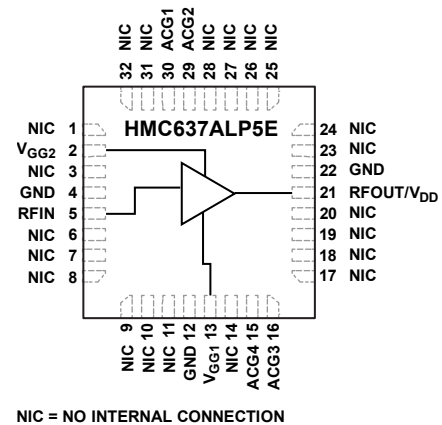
32 NIC
31 NIC
30 ACG1
29 ACG2
28 NIC
27 NIC
26 NIC
25 NIC

HMC637ALP5E

NIC 1
$V_{GG2}$ 2
NIC 3
GND 4
RFIN 5
NIC 6
NIC 7
NIC 8

24 NIC
23 NIC
22 GND
21 RFOUT/$V_{DD}$
20 NIC
19 NIC
18 NIC
17 NIC

NIC 9
NIC 10
NIC 11
GND 12
$V_{GG1}$ 13
NIC 14
ACG4 15
ACG3 16

NIC = NO INTERNAL CONNECTION